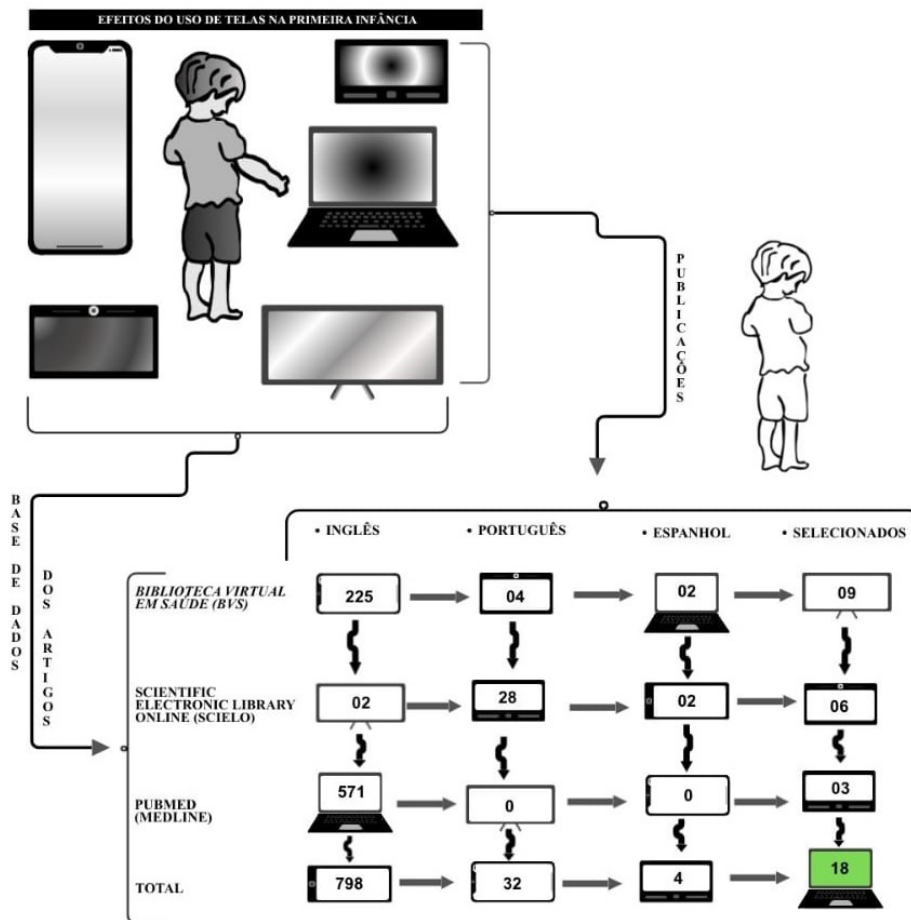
EFEITOS DO USO DE TELAS NA PRIMEIRA INFÂNCIA

PUBLICAÇÕES

BASE DE DADOS

DOS ARTIGOS

| | • INGLÊS | • PORTUGUÊS | • ESPANHOL | • SELECIONADOS |
|---|---|---|---|---|
| *BIBLIOTECA VIRTUAL EM SAÚDE (BVS)* | 225 | 04 | 02 | 09 |
| SCIENTIFIC ELECTRONIC LIBRARY ONLINE (SCIELO) | 02 | 28 | 02 | 06 |
| PUBMED (MEDLINE) | 571 | 0 | 0 | 03 |
| TOTAL | 798 | 32 | 4 | 18 |